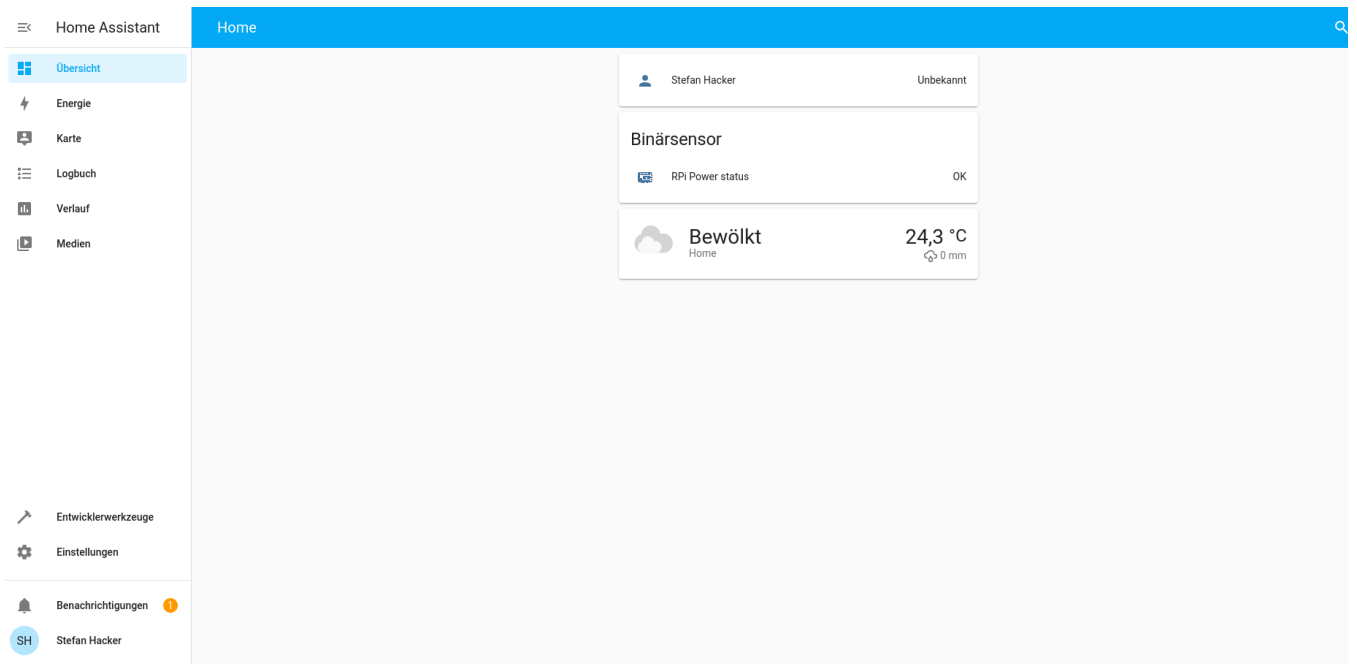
Home Assistant

Übersicht

Energie

Karte

Logbuch

Verlauf

Medien

Entwicklerwerkzeuge

Einstellungen

Benachrichtigungen 1

SH Stefan Hacker

Home

Stefan Hacker Unbekannt

Binärsensor

RPi Power status OK

Bewölkt
Home

24,3 °C
0 mm